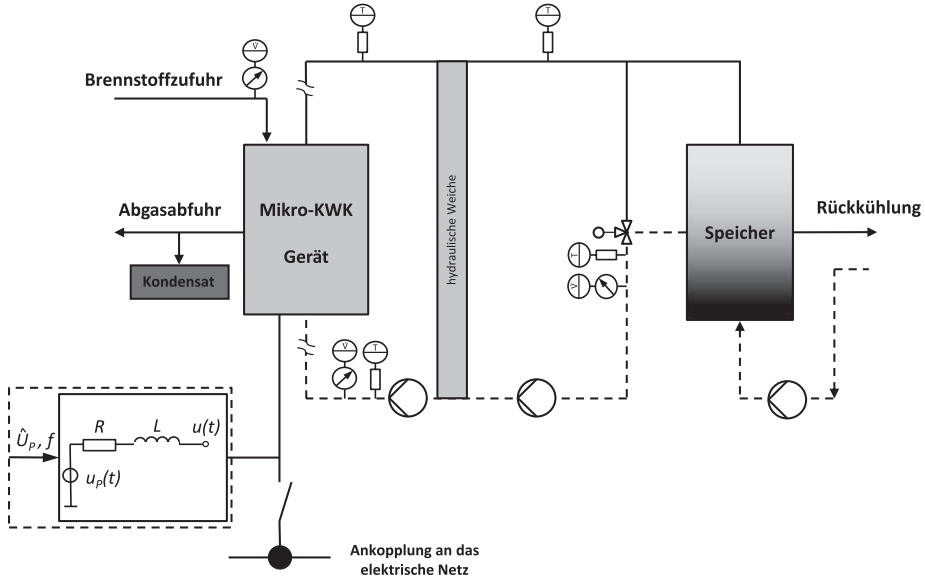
T

T

V

Brennstoffzufuhr

Mikro-KWK

Gerät

Abgasabfuhr

Kondensat

hydraulische Weiche

T

V

Speicher

Rückkühlung

V

T

$\hat{U}_P$, $f$

R

L

$u(t)$

$u_P(t)$

Ankopplung an das elektrische Netz